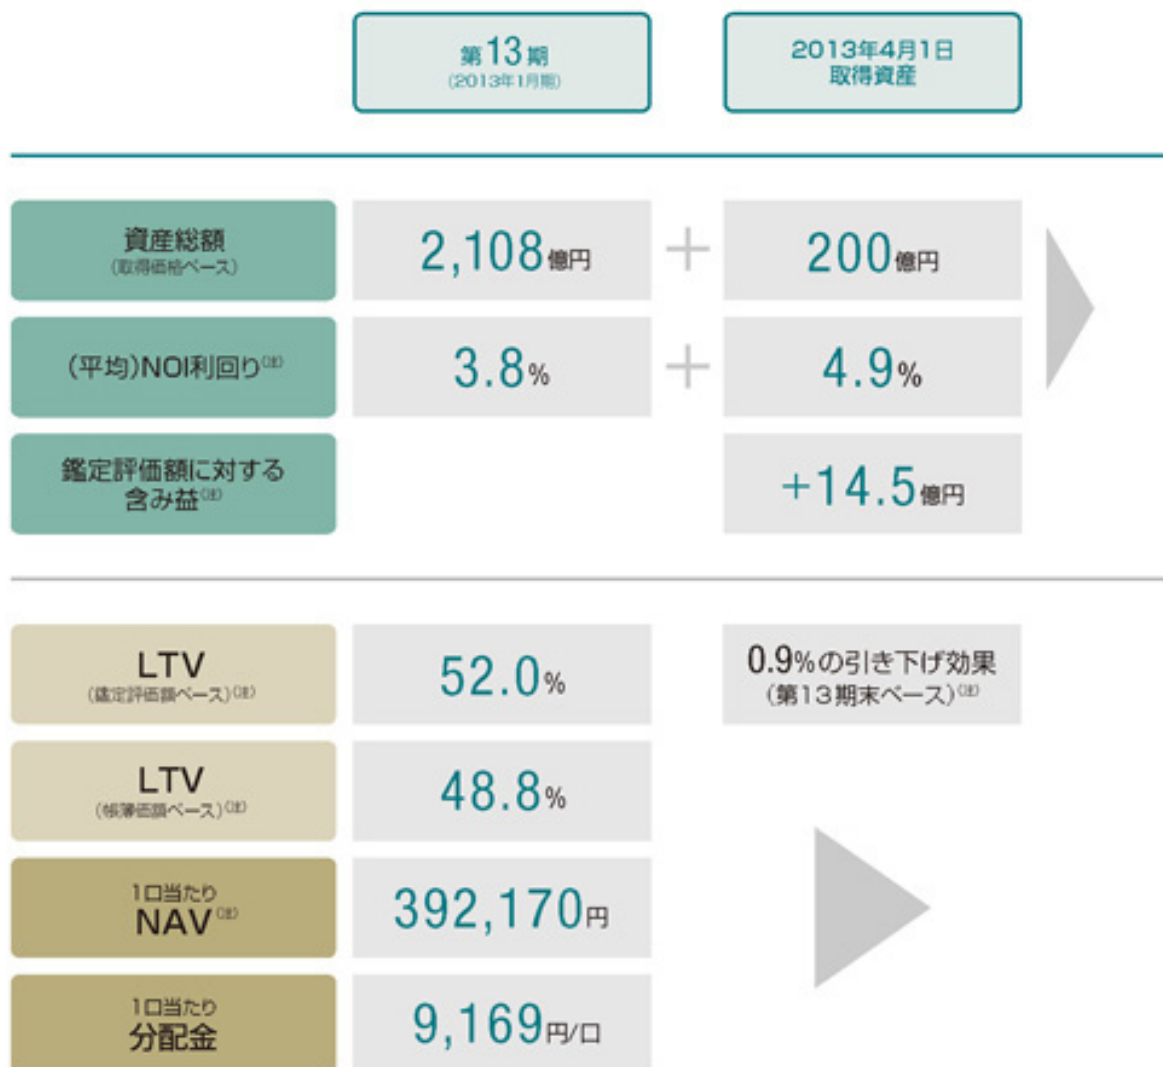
| | 第13期 (2013年1月期) | | 2013年4月1日 取得資産 |
|---|---|---|---|
| 資産総額 (取得価格ベース) | 2,108億円 | ＋ | 200億円 |
| (平均)NOI利回り(注) | 3.8% | ＋ | 4.9% |
| 鑑定評価額に対する含み益(注) | | | +14.5億円 |

| | | |
|---|---|---|
| LTV (鑑定評価額ベース)(注) | 52.0% | 0.9%の引き下げ効果 (第13期末ベース)(注) |
| LTV (帳簿価額ベース)(注) | 48.8% | |
| 1口当たり NAV(注) | 392,170円 | |
| 1口当たり 分配金 | 9,169円/口 | |